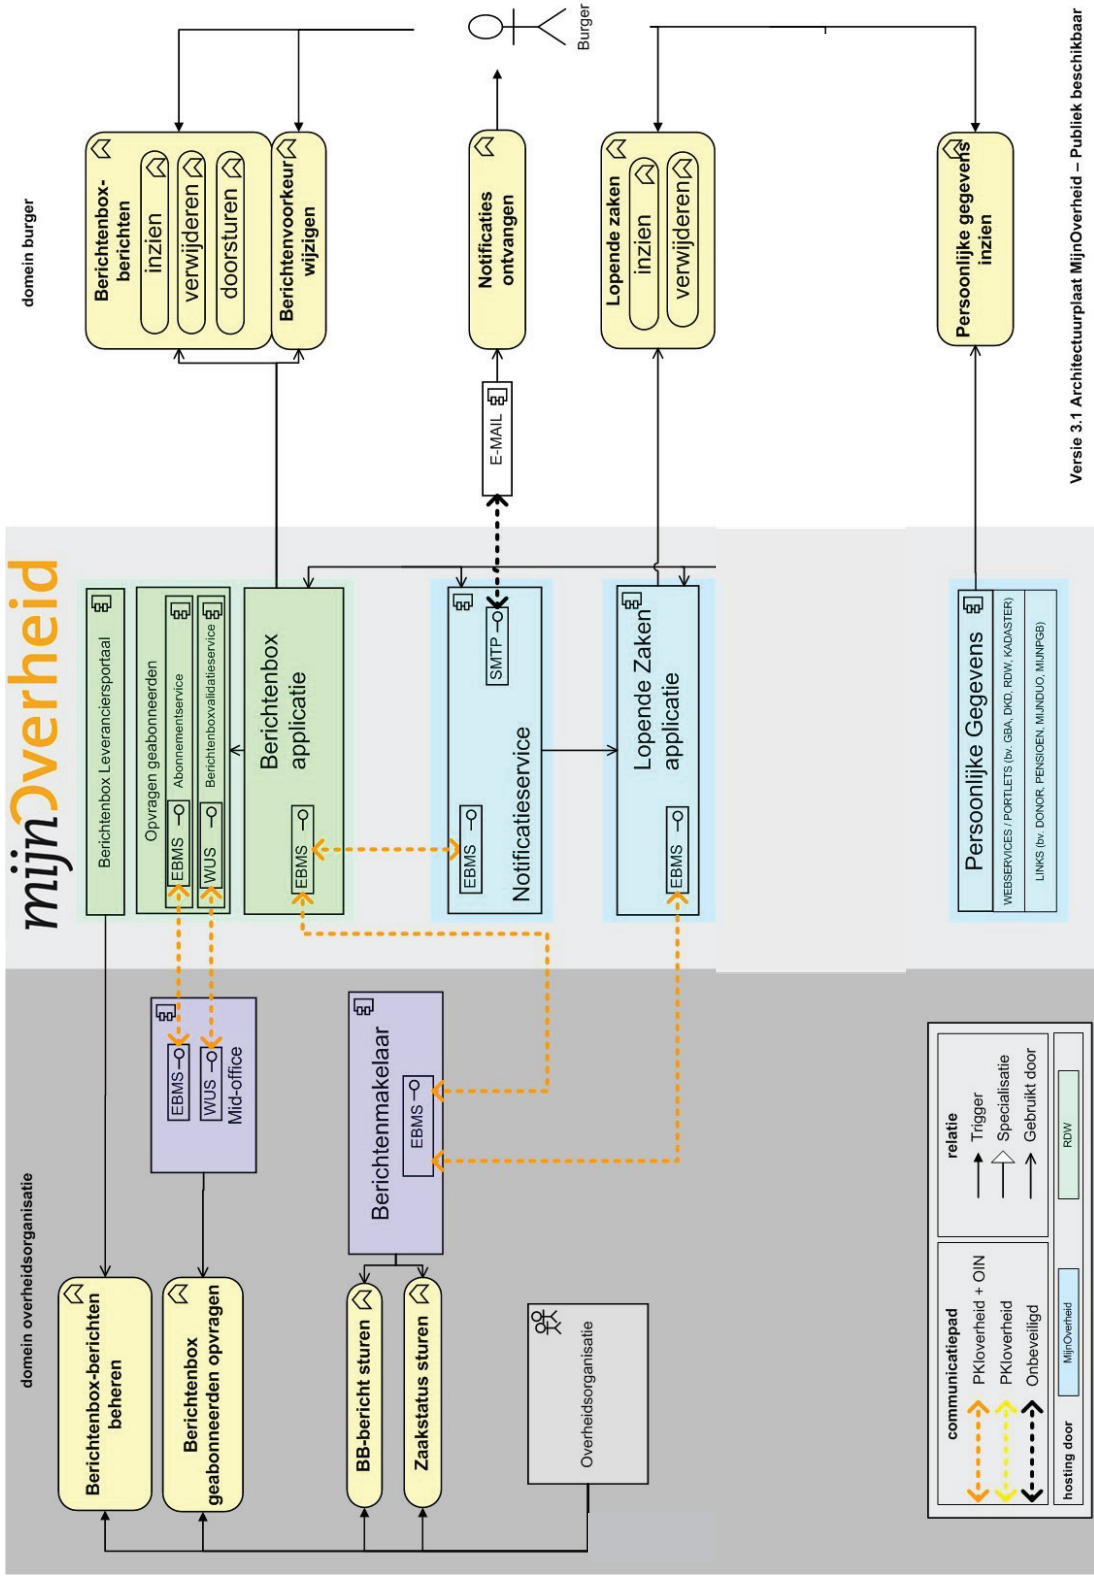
Versie 3.1 Architectuurplaat MijnOverheid – Publiek beschikbaar

domein burger

Burger

Berichtenbox-berichten
inzien
verwijderen
doorsturen

Berichtenvoorkeur wijzigen

Notificaties ontvangen

Lopende zaken
inzien
verwijderen

Persoonlijke gegevens inzien

E-MAIL

mijnOverheid

Berichtenbox Leveranciersportaal

Opvragen geabonneerden
EBMS
Abonnementservice
WUS
Berichtenboxvalidatieservice

Berichtenbox applicatie
EBMS

EBMS
Notificatieservice
SMTP

Lopende Zaken applicatie
EBMS

Persoonlijke Gegevens
WEBSERVICES / PORTLETS (bv. GBA, DKD, RDW, KADASTER)
LINKS (bv. DONOR, PENSIOEN, MIJNDUO, MIJNPGB)

domein overheidsorganisatie

EBMS
WUS
Mid-office

Berichtenmakelaar
EBMS

Berichtenbox-berichten beheren

Berichtenbox geabonneerden opvragen

BB-bericht sturen

Zaakstatus sturen

Overheidsorganisatie

communicatiepad
PKIoverheid + OIN
PKIoverheid
Onbeveiligd

relatie
Trigger
Specialisatie
Gebruikt door

hosting door
MijnOverheid
RDW